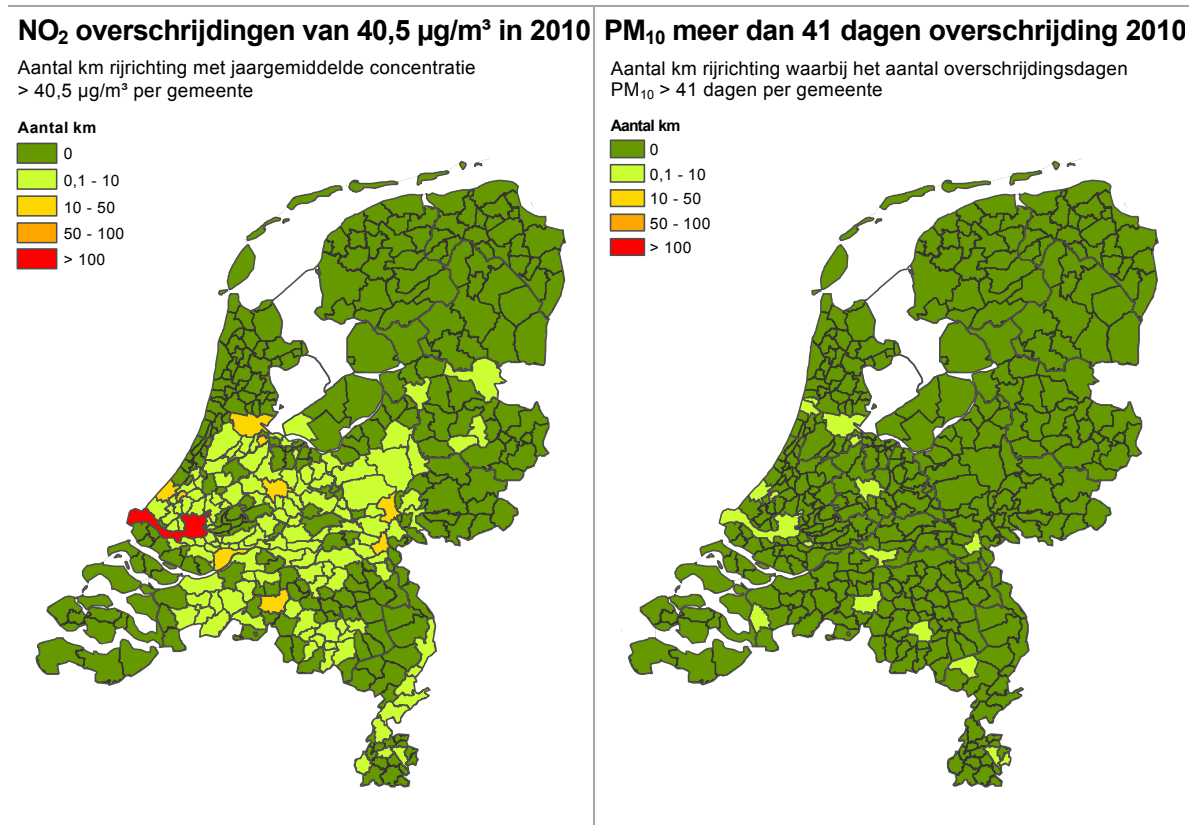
$NO_2$ overschrijdingen van 40,5 µg/m³ in 2010

Aantal km rijrichting met jaargemiddelde concentratie > 40,5 µg/m³ per gemeente

Aantal km
0
0,1 - 10
10 - 50
50 - 100
> 100

$PM_{10}$ meer dan 41 dagen overschrijding 2010

Aantal km rijrichting waarbij het aantal overschrijdingsdagen $PM_{10}$ > 41 dagen per gemeente

Aantal km
0
0,1 - 10
10 - 50
50 - 100
> 100